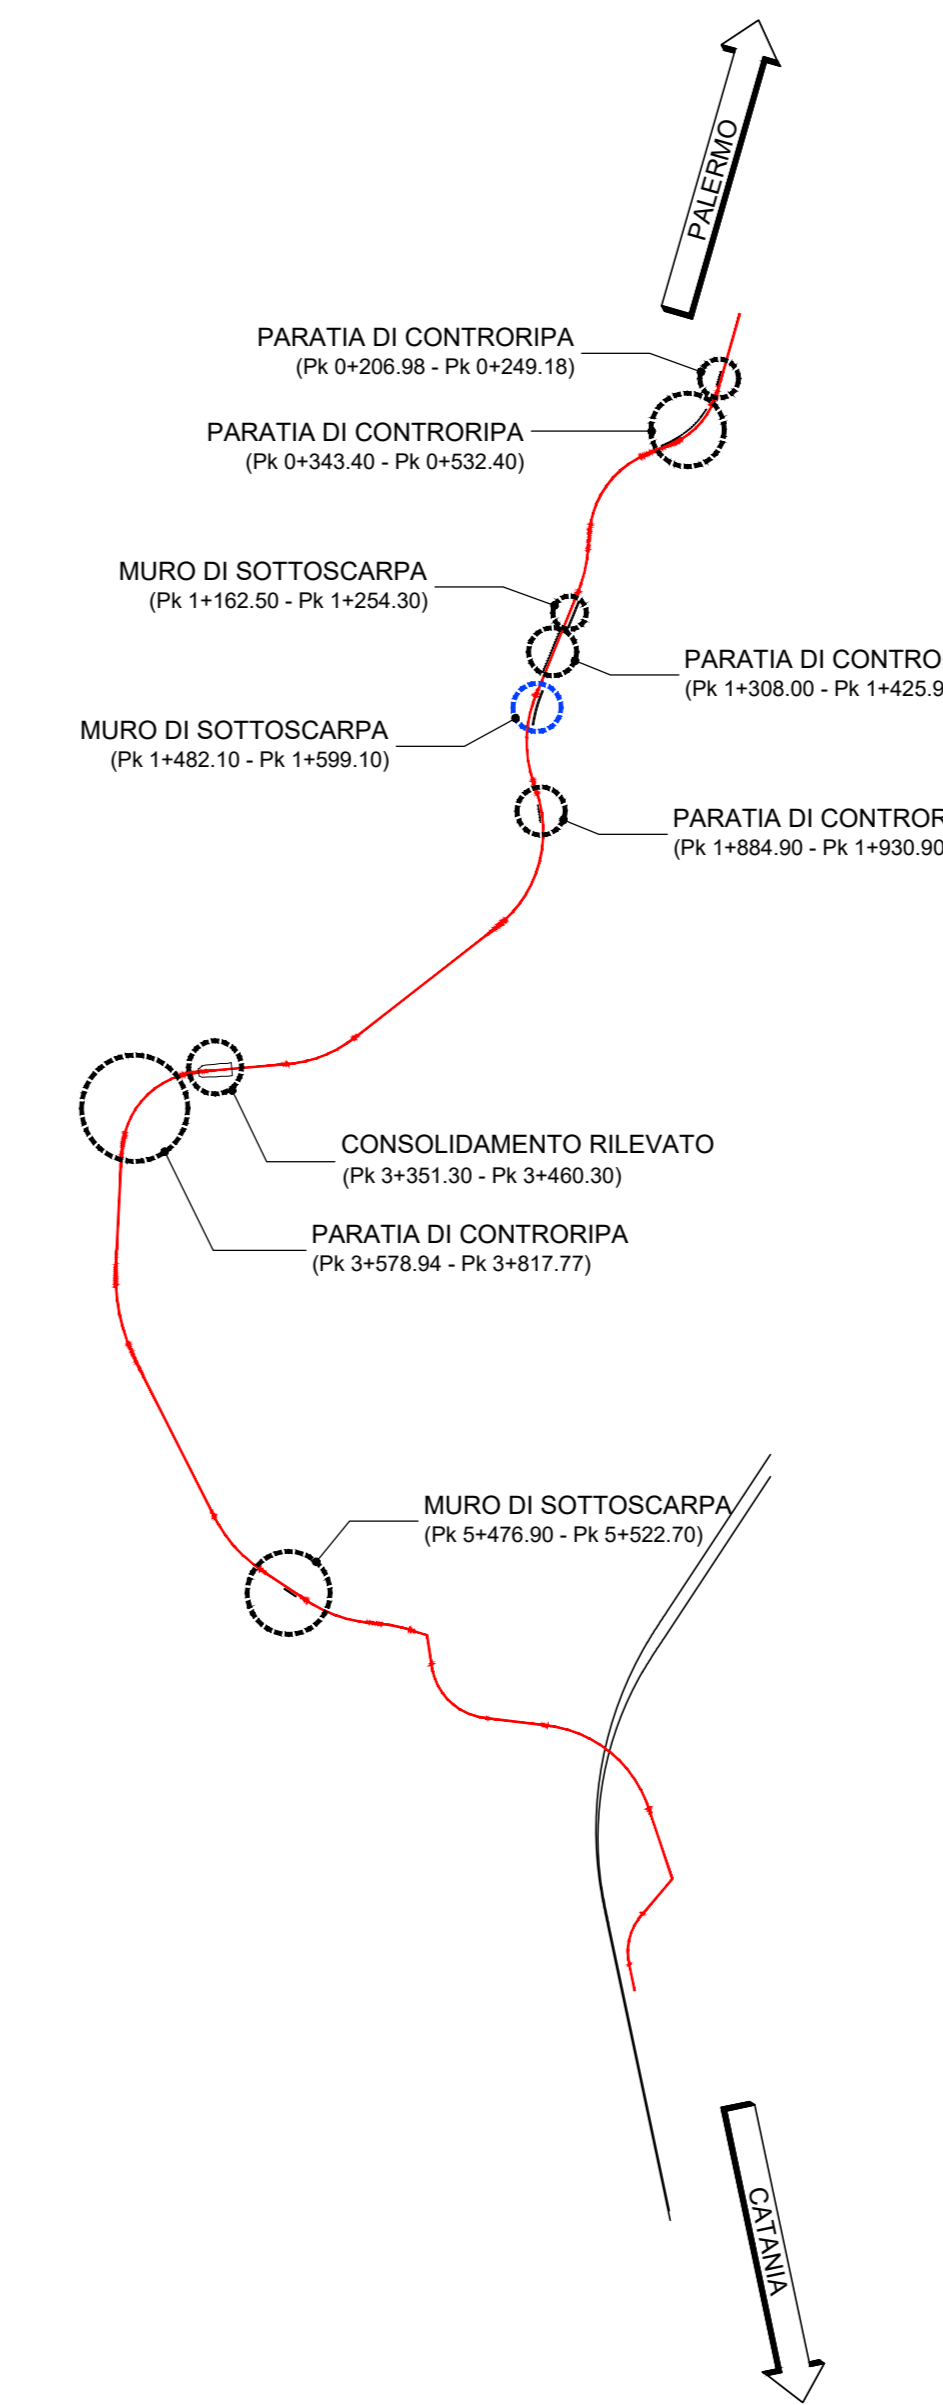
PALERMO

PARATIA DI CONTRORIPA
(Pk 0+206.98 - Pk 0+249.18)

PARATIA DI CONTRORIPA
(Pk 0+343.40 - Pk 0+532.40)

MURO DI SOTTOSCARPA
(Pk 1+162.50 - Pk 1+254.30)

PARATIA DI CONTRO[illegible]
(Pk 1+308.00 - Pk 1+425.9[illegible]

MURO DI SOTTOSCARPA
(Pk 1+482.10 - Pk 1+599.10)

PARATIA DI CONTROR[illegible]
(Pk 1+884.90 - Pk 1+930.90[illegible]

CONSOLIDAMENTO RILEVATO
(Pk 3+351.30 - Pk 3+460.30)

PARATIA DI CONTRORIPA
(Pk 3+578.94 - Pk 3+817.77)

MURO DI SOTTOSCARPA
(Pk 5+476.90 - Pk 5+522.70)

CATANIA